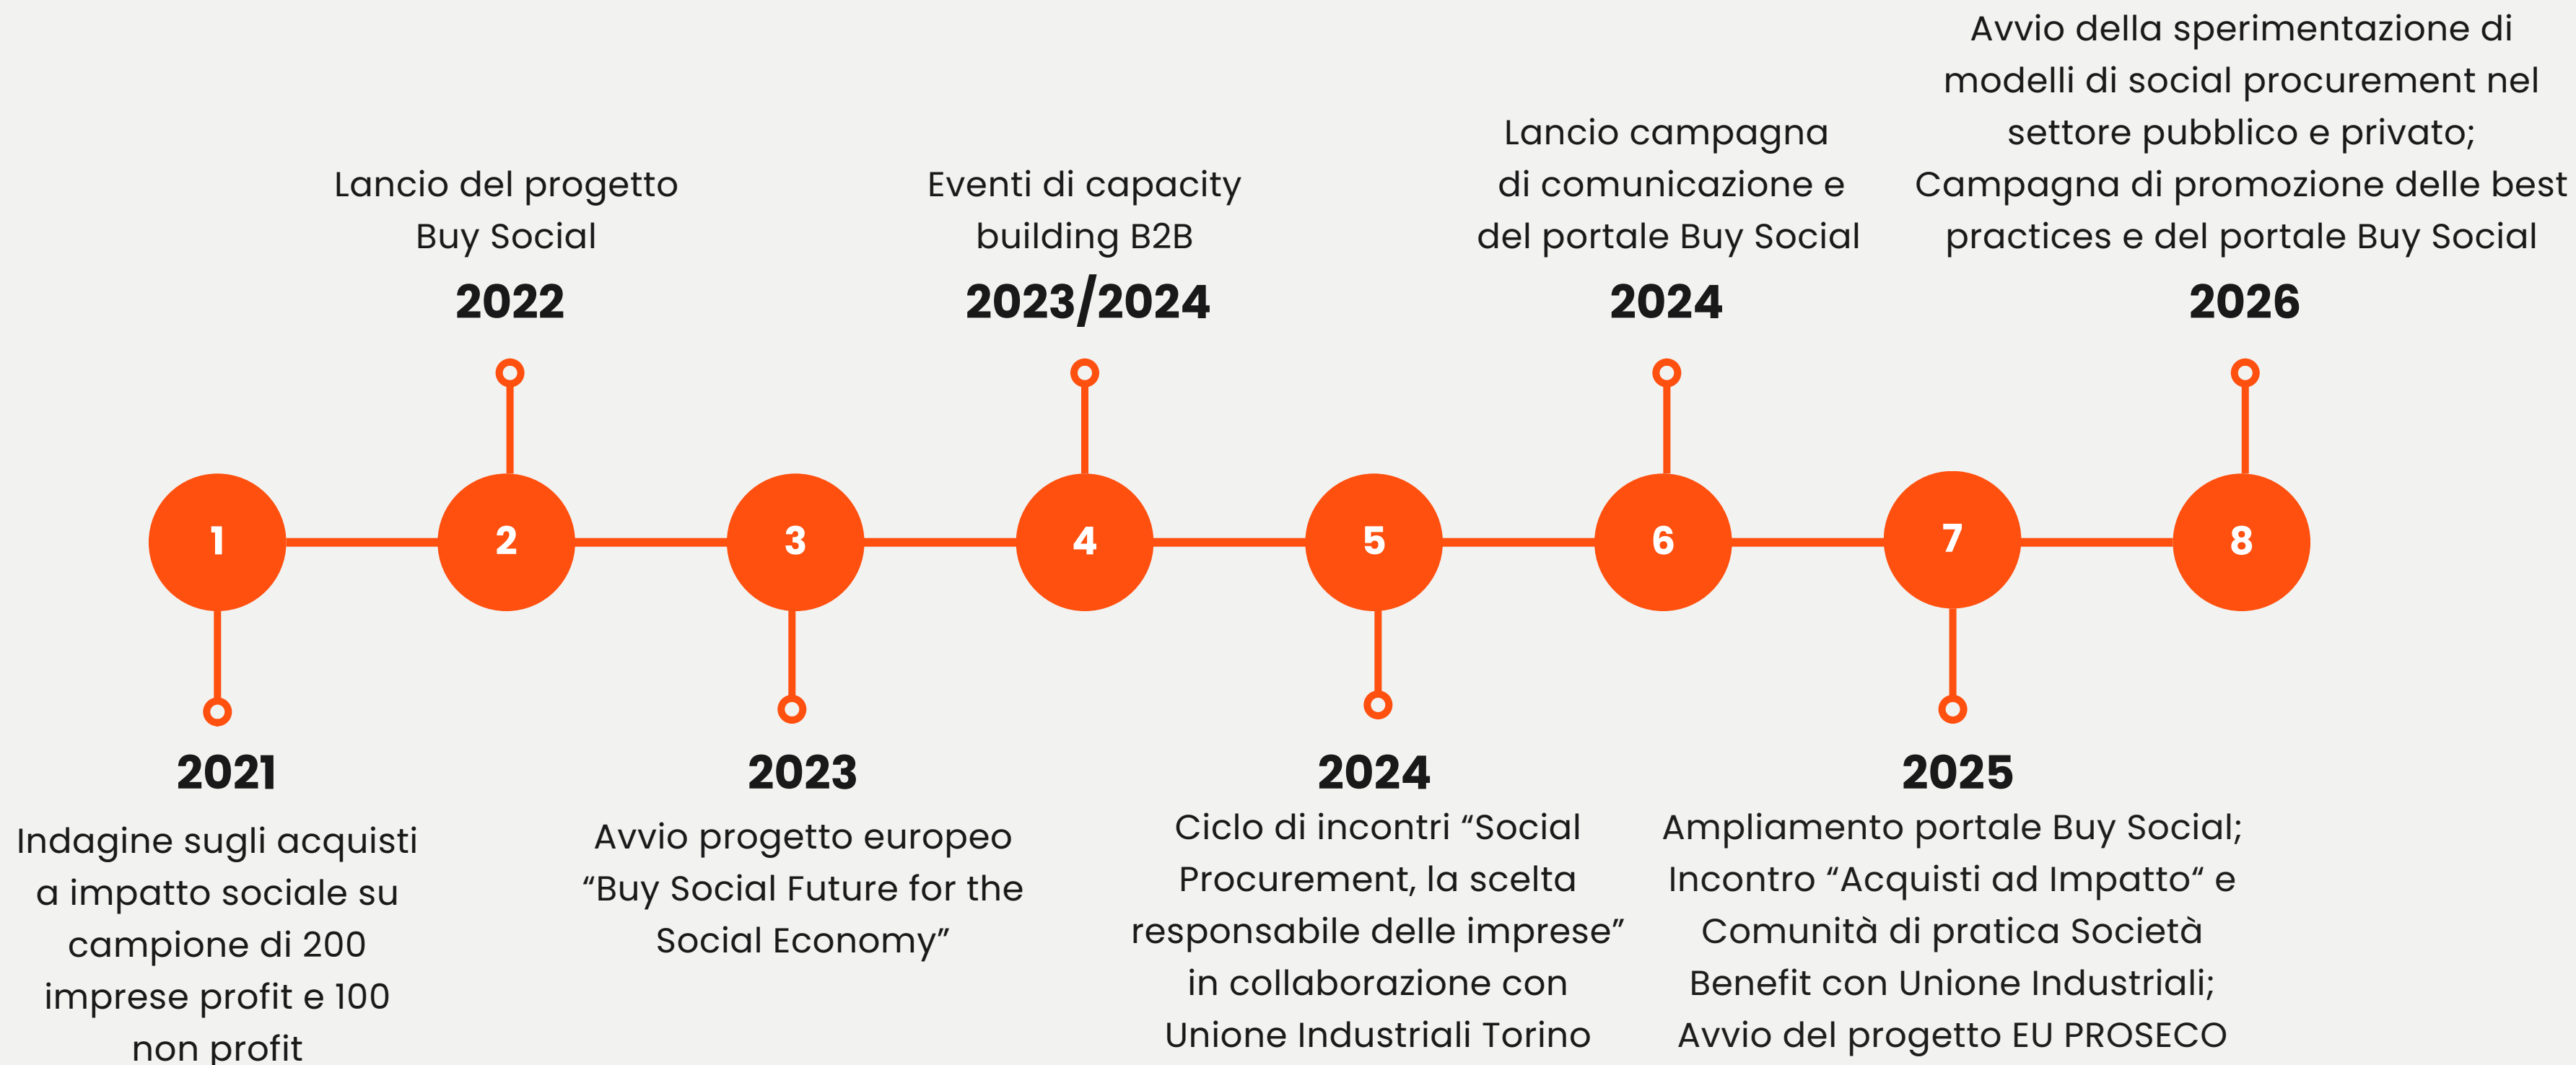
Avvio della sperimentazione di modelli di social procurement nel settore pubblico e privato; Campagna di promozione delle best practices e del portale Buy Social

Lancio del progetto Buy Social
2022

Eventi di capacity building B2B
2023/2024

Lancio campagna di comunicazione e del portale Buy Social
2024

2026

1 2 3 4 5 6 7 8

2021
Indagine sugli acquisti a impatto sociale su campione di 200 imprese profit e 100 non profit

2023
Avvio progetto europeo “Buy Social Future for the Social Economy”

2024
Ciclo di incontri “Social Procurement, la scelta responsabile delle imprese” in collaborazione con Unione Industriali Torino

2025
Ampliamento portale Buy Social; Incontro “Acquisti ad Impatto” e Comunità di pratica Società Benefit con Unione Industriali; Avvio del progetto EU PROSECO